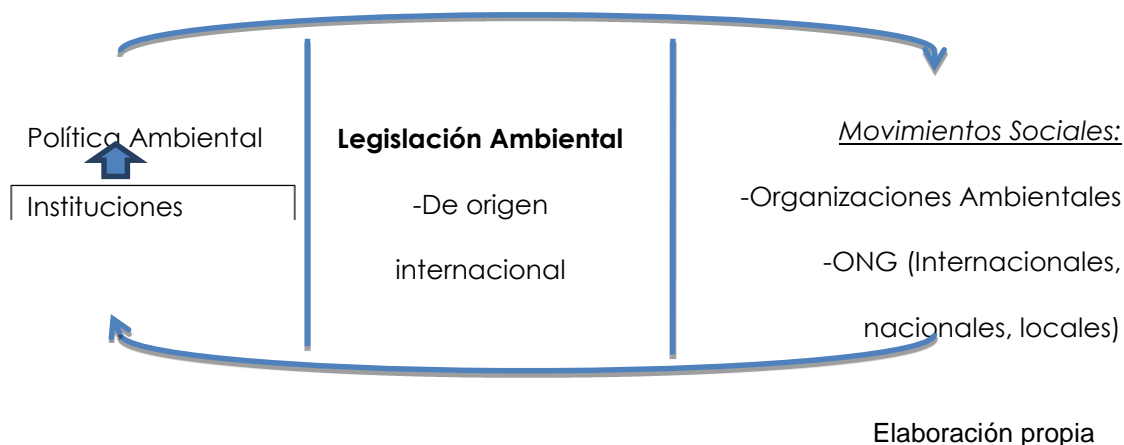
Política Ambiental

Instituciones

**Legislación Ambiental**

-De origen internacional

*Movimientos Sociales:*

-Organizaciones Ambientales

-ONG (Internacionales, nacionales, locales)

Elaboración propia